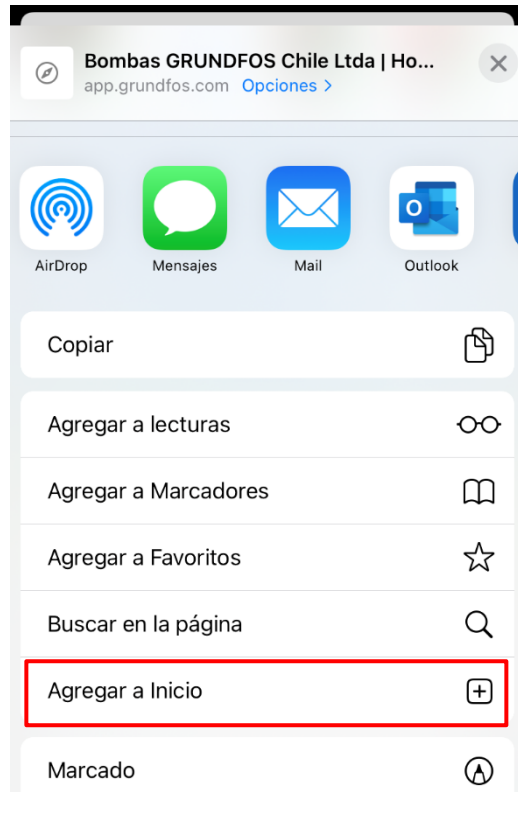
Bombas GRUNDFOS Chile Ltda | Ho...
app.grundfos.com Opciones >

AirDrop
Mensajes
Mail
Outlook

Copiar

Agregar a lecturas

Agregar a Marcadores

Agregar a Favoritos

Buscar en la página

Agregar a Inicio

Marcado